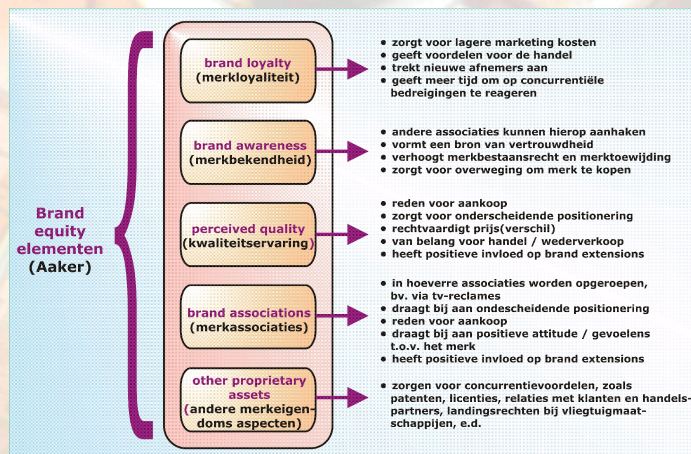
Brand equity elementen (Aaker)

brand loyalty (merkloyaliteit)

- zorgt voor lagere marketing kosten
- geeft voordelen voor de handel
- trekt nieuwe afnemers aan
- geeft meer tijd om op concurrentiële bedreigingen te reageren

brand awareness (merkbekendheid)

- andere associaties kunnen hierop aanhaken
- vormt een bron van vertrouwdheid
- verhoogt merkbestaansrecht en merktoewijding
- zorgt voor overweging om merk te kopen

perceived quality (kwaliteitservaring)

- reden voor aankoop
- zorgt voor onderscheidende positionering
- rechtvaardigt prijs(verschil)
- van belang voor handel / wederverkoop
- heeft positieve invloed op brand extensions

brand associations (merkassociaties)

- in hoeverre associaties worden opgeroepen, bv. via tv-reclames
- draagt bij aan ondescheidende positionering
- reden voor aankoop
- draagt bij aan positieve attitude / gevoelens t.o.v. het merk
- heeft positieve invloed op brand extensions

other proprietary assets (andere merkeigendoms aspecten)

- zorgen voor concurrentievoordelen, zoals patenten, licenties, relaties met klanten en handelspartners, landingsrechten bij vliegtuigmaatschappijen, e.d.